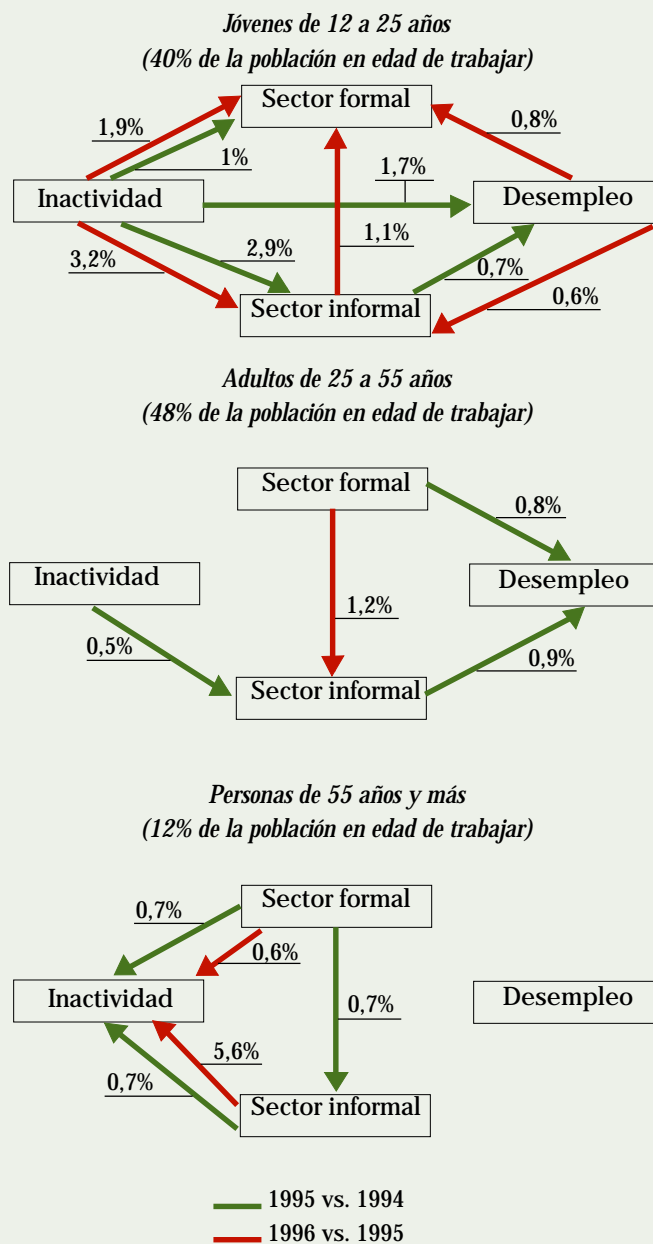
Jóvenes de 12 a 25 años
(40% de la población en edad de trabajar)

Sector formal
1,9%
1%
0,8%
1,7%
Inactividad
Desempleo
1,1%
2,9%
3,2%
0,7%
0,6%
Sector informal

Adultos de 25 a 55 años
(48% de la población en edad de trabajar)

Sector formal
0,8%
Inactividad
Desempleo
1,2%
0,5%
0,9%
Sector informal

Personas de 55 años y más
(12% de la población en edad de trabajar)

Sector formal
0,7%
0,6%
Inactividad
0,7%
Desempleo
5,6%
0,7%
Sector informal

1995 vs. 1994
1996 vs. 1995